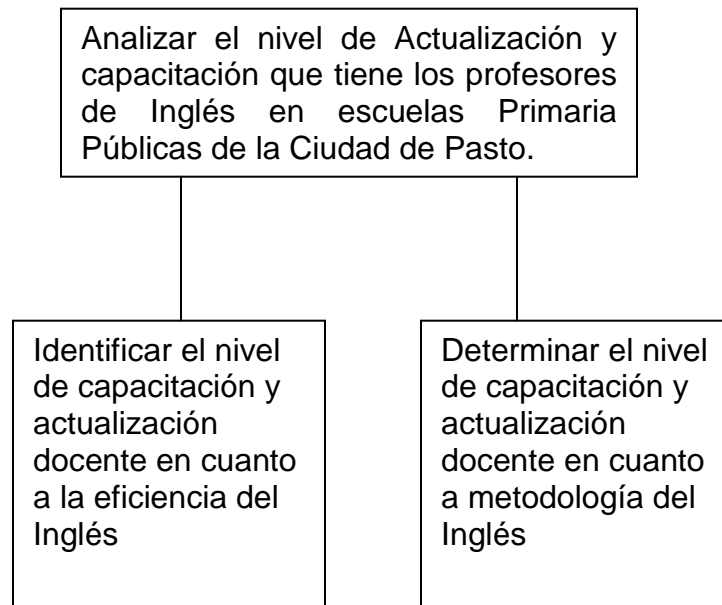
Analizar el nivel de Actualización y capacitación que tiene los profesores de Inglés en escuelas Primaria Públicas de la Ciudad de Pasto.

Identificar el nivel de capacitación y actualización docente en cuanto a la eficiencia del Inglés

Determinar el nivel de capacitación y actualización docente en cuanto a metodología del Inglés